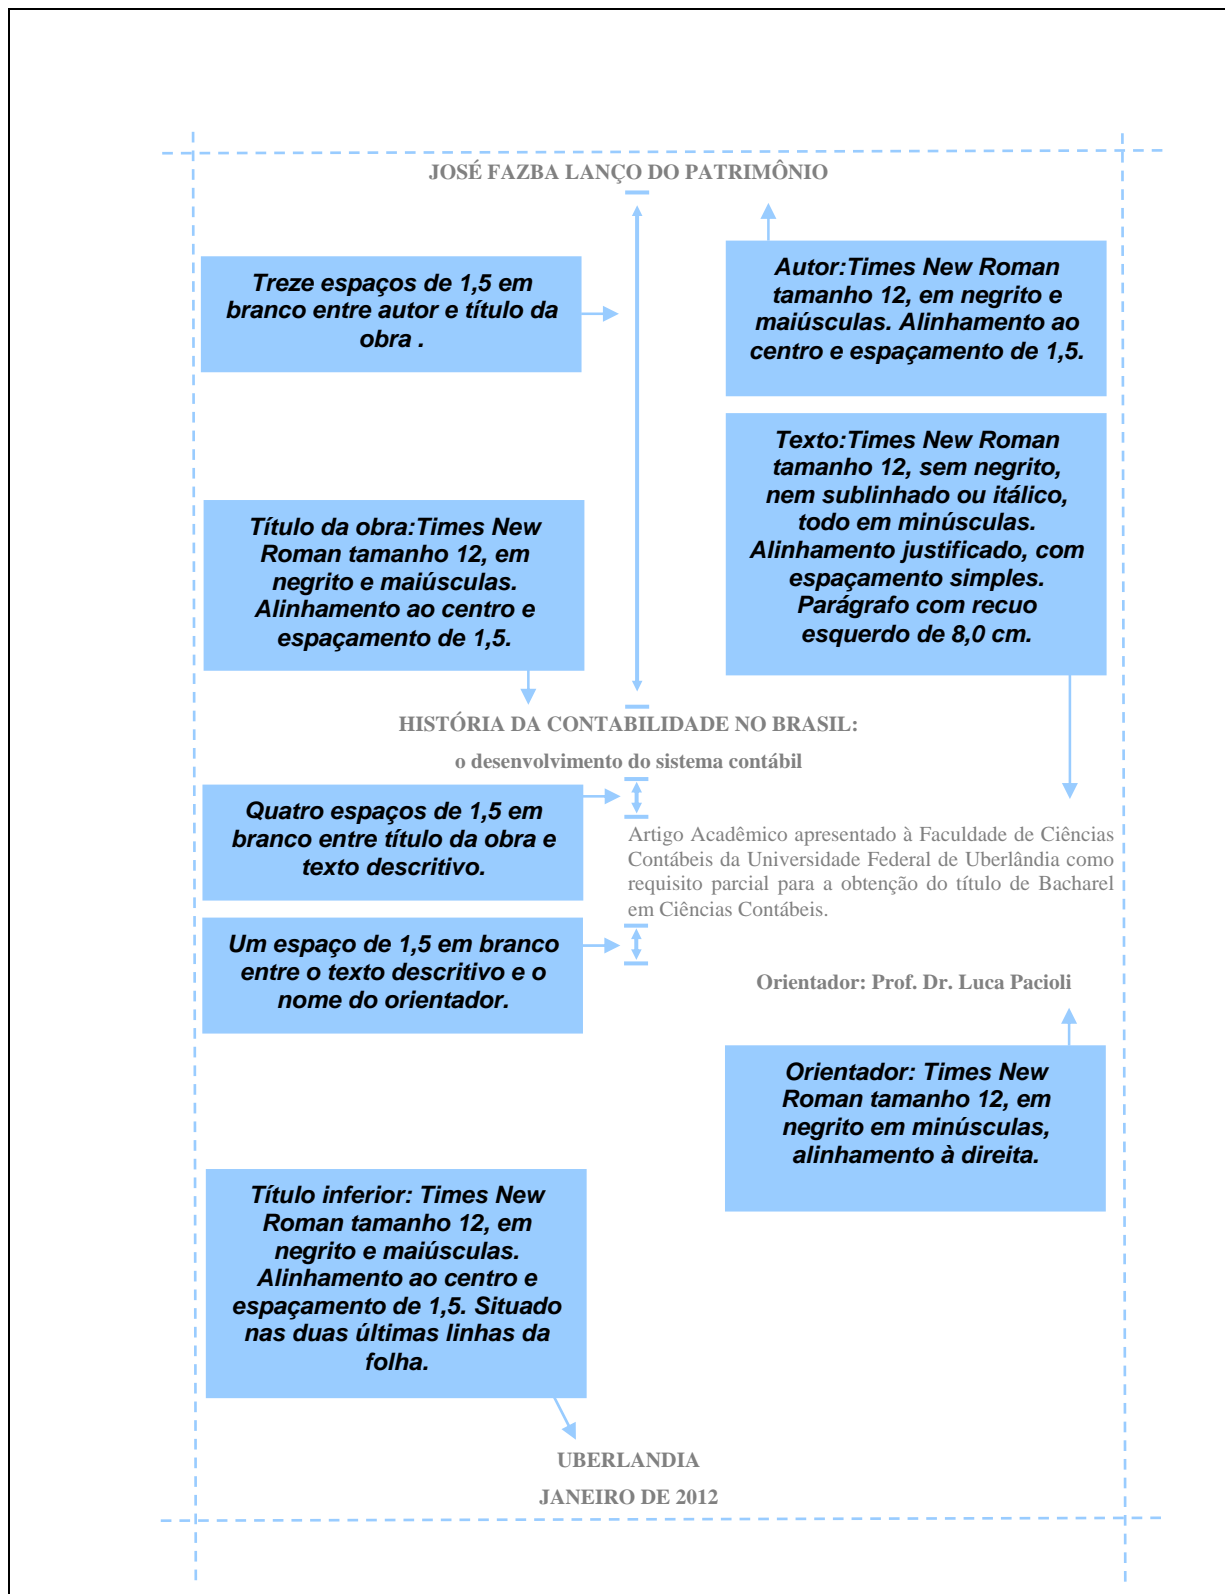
JOSÉ FAZBA LANÇO DO PATRIMÔNIO

Treze espaços de 1,5 em branco entre autor e título da obra .

Autor:Times New Roman tamanho 12, em negrito e maiúsculas. Alinhamento ao centro e espaçamento de 1,5.

Texto:Times New Roman tamanho 12, sem negrito, nem sublinhado ou itálico, todo em minúsculas. Alinhamento justificado, com espaçamento simples. Parágrafo com recuo esquerdo de 8,0 cm.

Título da obra:Times New Roman tamanho 12, em negrito e maiúsculas. Alinhamento ao centro e espaçamento de 1,5.

HISTÓRIA DA CONTABILIDADE NO BRASIL:

o desenvolvimento do sistema contábil

Quatro espaços de 1,5 em branco entre título da obra e texto descritivo.

Artigo Acadêmico apresentado à Faculdade de Ciências Contábeis da Universidade Federal de Uberlândia como requisito parcial para a obtenção do título de Bacharel em Ciências Contábeis.

Um espaço de 1,5 em branco entre o texto descritivo e o nome do orientador.

Orientador: Prof. Dr. Luca Pacioli

Orientador: Times New Roman tamanho 12, em negrito em minúsculas, alinhamento à direita.

Título inferior: Times New Roman tamanho 12, em negrito e maiúsculas. Alinhamento ao centro e espaçamento de 1,5. Situado nas duas últimas linhas da folha.

UBERLANDIA

JANEIRO DE 2012